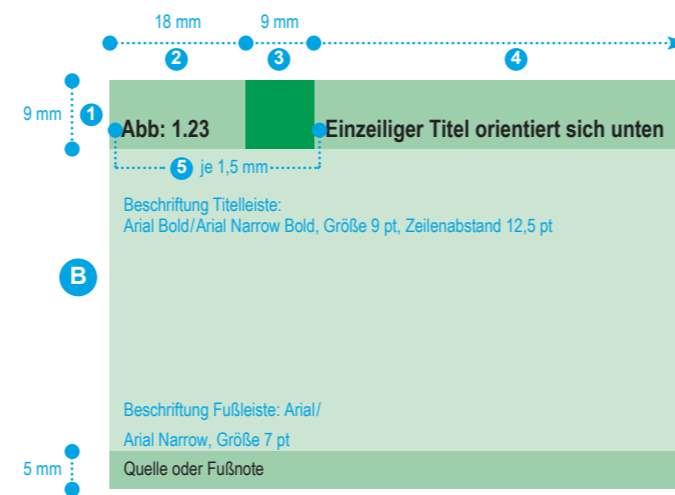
18 mm
9 mm
2
3
4
9 mm
1
Abb: 1.23
Einzeiliger Titel orientiert sich unten
5
je 1,5 mm
Beschriftung Titelleiste:
Arial Bold/Arial Narrow Bold, Größe 9 pt, Zeilenabstand 12,5 pt
B
Beschriftung Fußleiste: Arial/
Arial Narrow, Größe 7 pt
5 mm
Quelle oder Fußnote